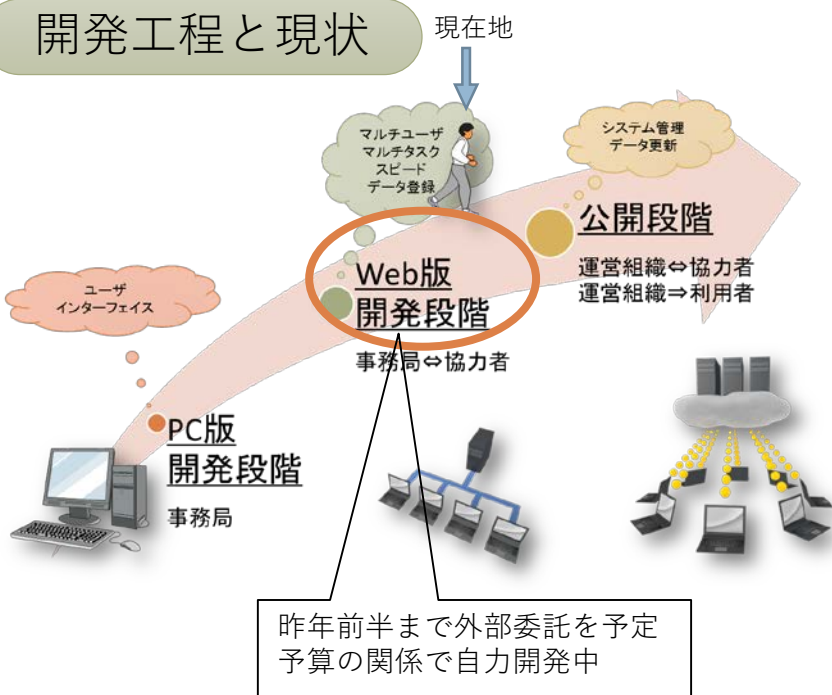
開発工程と現状

現在地

マルチユーザ
マルチタスク
スピード
データ登録

システム管理
データ更新

ユーザ
インターフェイス

Web版
開発段階
事務局⇔協力者

公開段階
運営組織⇔協力者
運営組織⇒利用者

PC版
開発段階
事務局

昨年前半まで外部委託を予定
予算の関係で自力開発中